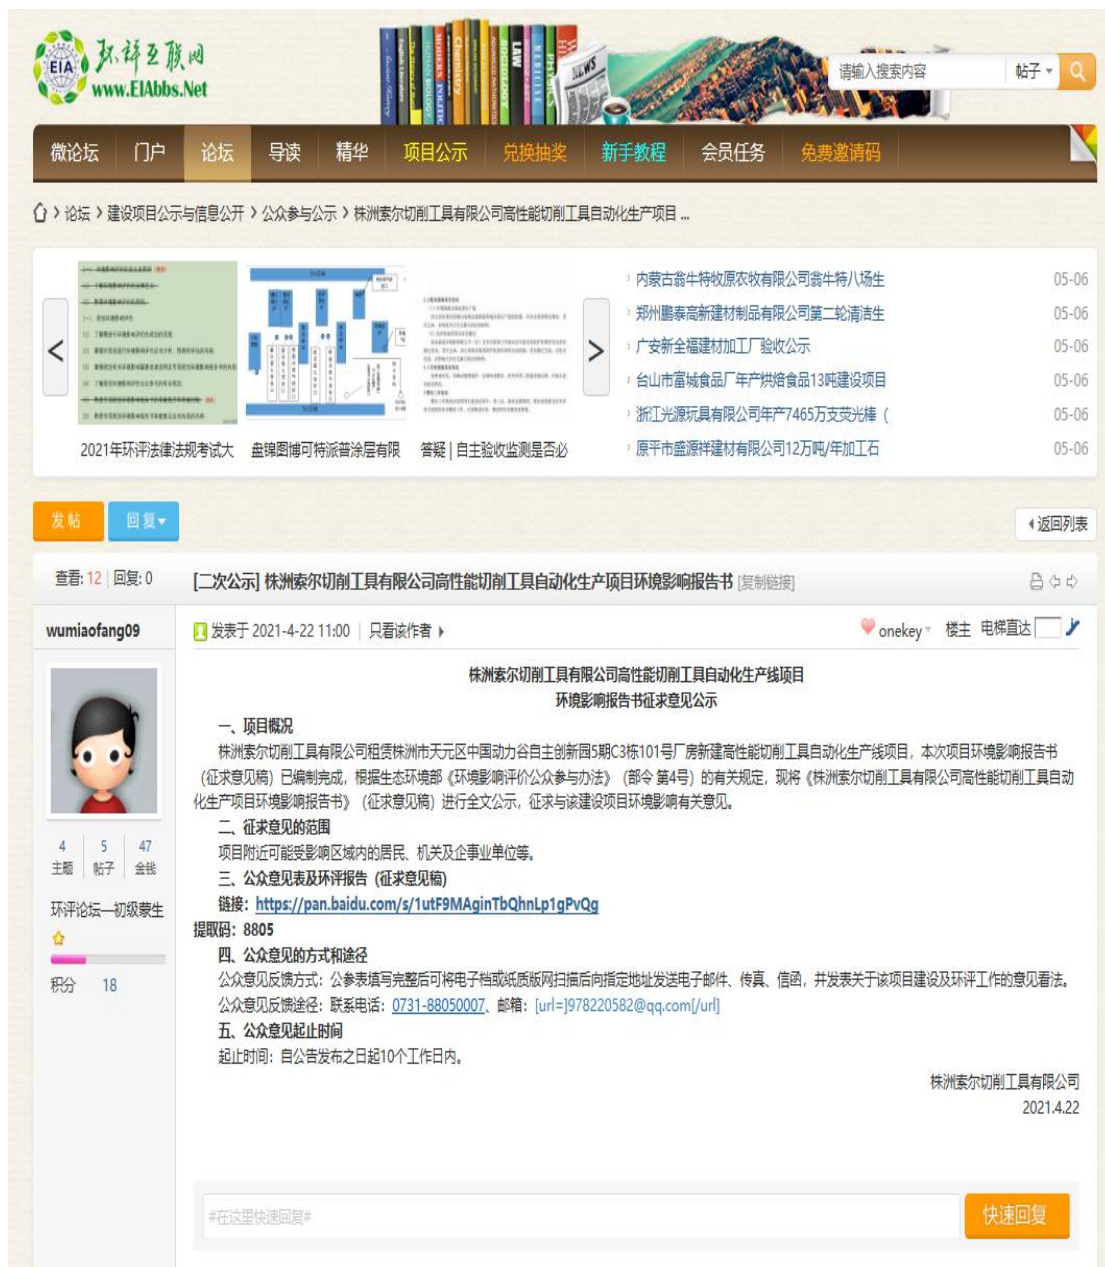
EIA 环评互联网 www.EIAbbs.Net

LAW Chemistry NEWS

请输入搜索内容 帖子

微论坛 门户 论坛 导读 精华 项目公示 兑换抽奖 新手教程 会员任务 免费邀请码

› 论坛 › 建设项目公示与信息公开 › 公众参与公示 › 株洲索尔切削工具有限公司高性能切削工具自动化生产项目 ...

2021年环评法律法规考试大 盘锦图博可特派普涂层有限 答疑 | 自主验收监测是否必

内蒙古翁牛特牧原农牧有限公司翁牛特八场生 05-06
郑州鹏泰高新建材制品有限公司第二轮清洁生 05-06
广安新全福建材加工厂验收公示 05-06
台山市富城食品厂年产烘焙食品13吨建设项目 05-06
浙江光源玩具有限公司年产7465万支荧光棒（ 05-06
原平市盛源祥建材有限公司12万吨/年加工石 05-06

发帖 回复

返回列表

查看: 12 | 回复: 0

[二次公示] 株洲索尔切削工具有限公司高性能切削工具自动化生产项目环境影响报告书 [复制链接]

wumiaofang09

4 主题 | 5 帖子 | 47 金钱

环评论坛—初级蒙生

积分 18

发表于 2021-4-22 11:00 | 只看该作者

onekey 楼主 电梯直达

株洲索尔切削工具有限公司高性能切削工具自动化生产线项目
环境影响报告书征求意见公示

一、项目概况
株洲索尔切削工具有限公司租赁株洲市天元区中国动力谷自主创新园5期C3栋101号厂房新建高性能切削工具自动化生产线项目，本次项目环境影响报告书（征求意见稿）已编制完成，根据生态环境部《环境影响评价公众参与办法》（部令 第4号）的有关规定，现将《株洲索尔切削工具有限公司高性能切削工具自动化生产项目环境影响报告书》（征求意见稿）进行全文公示，征求与该建设项目环境影响有关意见。
二、征求意见的范围
项目附近可能受影响区域内的居民、机关及企事业单位等。
三、公众意见表及环评报告（征求意见稿）
链接：https://pan.baidu.com/s/1utF9MAginTbQhnLp1gPvQg
提取码：8805
四、公众意见的方式和途径
公众意见反馈方式：公参表填写完整后可将电子档或纸质版网扫描后向指定地址发送电子邮件、传真、信函，并发表关于该项目建设及环评工作的意见看法。
公众意见反馈途径：联系电话：0731-88050007、邮箱：[url=]978220582@qq.com[/url]
五、公众意见起止时间
起止时间：自公告发布之日起10个工作日内。

株洲索尔切削工具有限公司
2021.4.22

#在这里快速回复#

快速回复